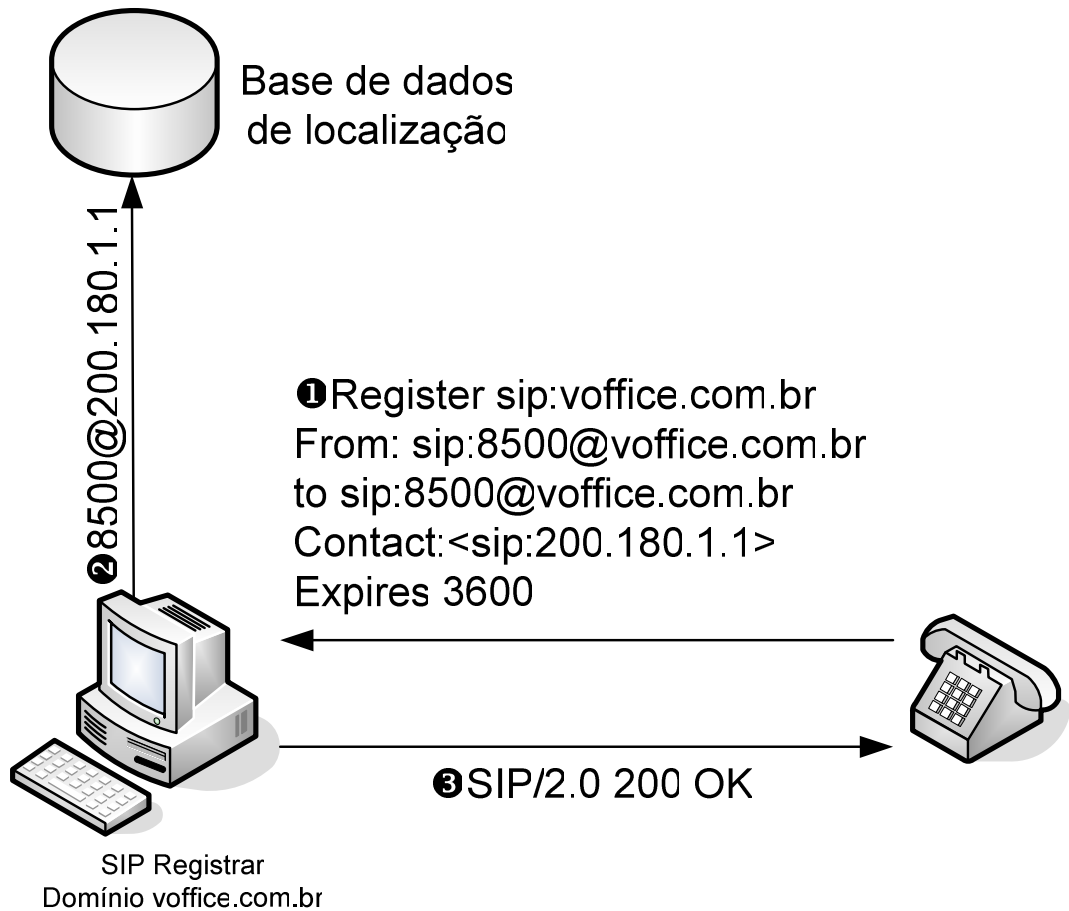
Base de dados de localização

❷8500@200.180.1.1

❶Register sip:voffice.com.br
From: sip:8500@voffice.com.br
to sip:8500@voffice.com.br
Contact:<sip:200.180.1.1>
Expires 3600

❸SIP/2.0 200 OK

SIP Registrar
Domínio voffice.com.br